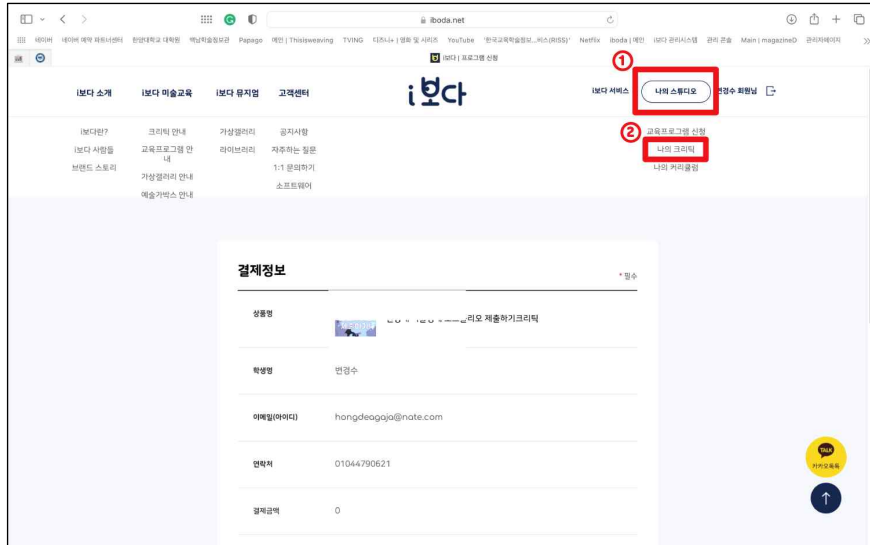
iboda.net

네이버 네이버 예약 파트너센터 한양대학교 대학원 백남학술정보관 Papago 메인 | Thisisweaving TVING 디즈니+ | 영화 및 시리즈 YouTube '한국교육학술정보...비스(RISS)' Netflix iboda | 메인 i보다 관리시스템 관리 콘솔 Main | magazineD 관리자페이지

i보다 | 프로그램 신청

i보다 소개 i보다 미술교육 i보다 뮤지엄 고객센터

i보다

i보다 서비스 ① 나의 스튜디오 변경수 회원님

i보다란? i보다 사람들 브랜드 스토리

크리틱 안내 교육프로그램 안내 가상갤러리 안내 예술가박스 안내

가상갤러리 라이브러리

공지사항 자주하는 질문 1:1 문의하기 소프트웨어

교육프로그램 신청 ② 나의 크리틱 나의 커리큘럼

결제정보

* 필수

상품명 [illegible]리오 제출하기크리틱

학생명 변경수

이메일(아이디) hongdeagaja@nate.com

연락처 01044790621

결제금액 0

TALK 카카오톡톡